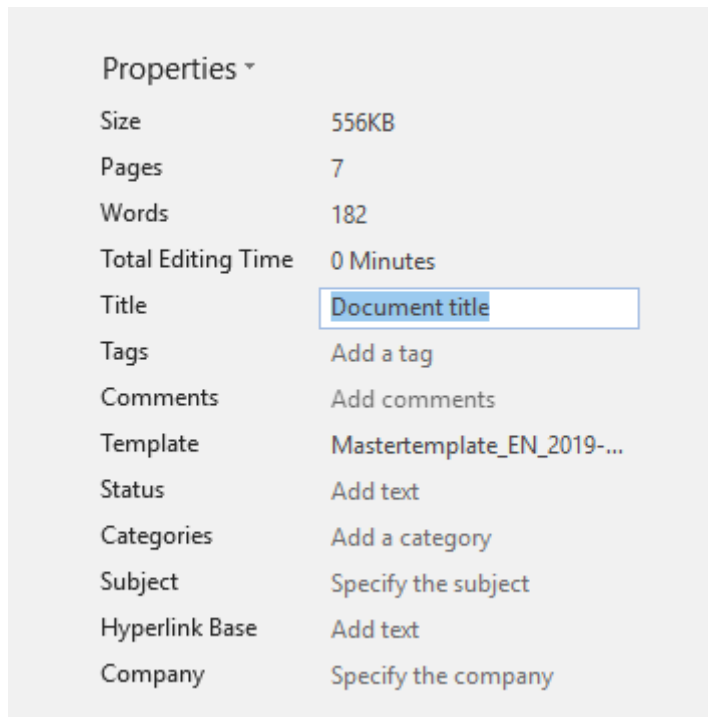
Properties

| | |
|---|---|
| Size | 556KB |
| Pages | 7 |
| Words | 182 |
| Total Editing Time | 0 Minutes |
| Title | Document title |
| Tags | Add a tag |
| Comments | Add comments |
| Template | Mastertemplate_EN_2019-... |
| Status | Add text |
| Categories | Add a category |
| Subject | Specify the subject |
| Hyperlink Base | Add text |
| Company | Specify the company |